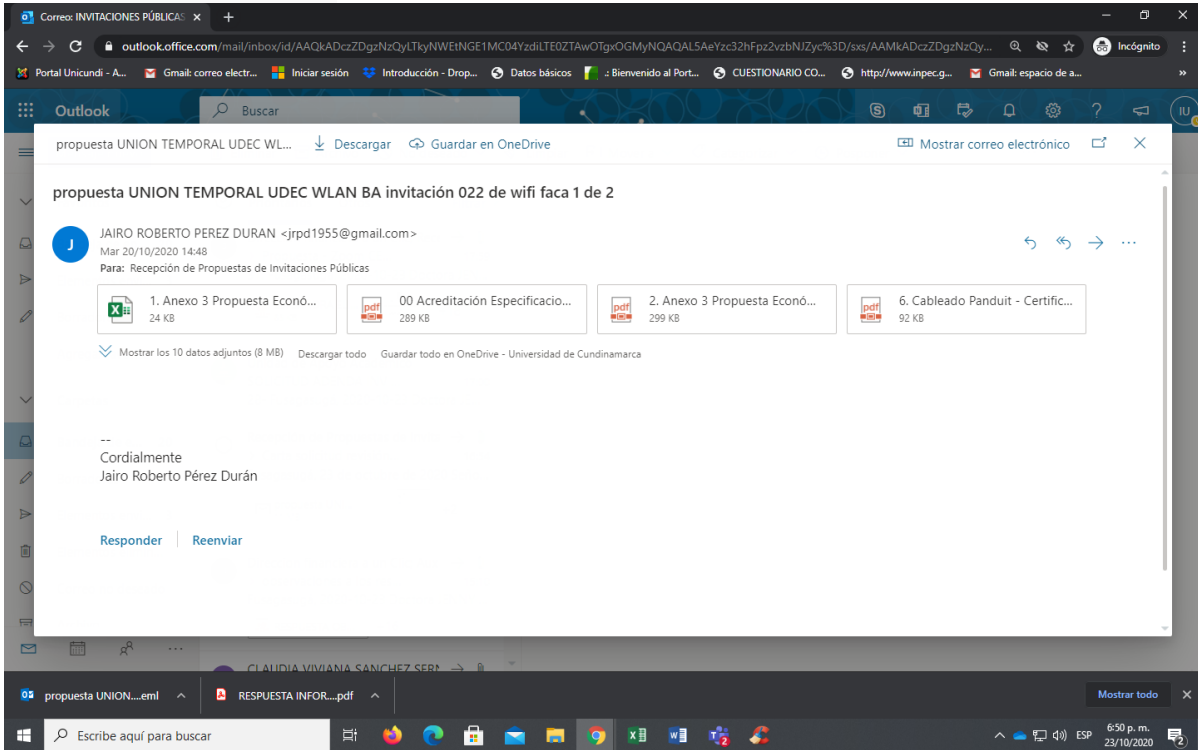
Correo: INVITACIONES PÚBLICAS ×

outlook.office.com/mail/inbox/id/AAQkADczZDgzNzQyLTkyNWEtNGE1MC04YzdiLTE0ZTAwOTgxOGMyNQAQAL5AeYzc32hFpz2vzbNJZyc%3D/sxs/AAMkADczZDgzNzQy...

Incógnito

Portal Unicundi - A... Gmail: correo electr... Iniciar sesión Introducción - Drop... Datos básicos .: Bienvenido al Port... CUESTIONARIO CO... http://www.inpec.g... Gmail: espacio de a...

Outlook Buscar

propuesta UNION TEMPORAL UDEC WL... Descargar Guardar en OneDrive Mostrar correo electrónico

propuesta UNION TEMPORAL UDEC WLAN BA invitación 022 de wifi faca 1 de 2

JAIRO ROBERTO PEREZ DURAN <jrpd1955@gmail.com>
Mar 20/10/2020 14:48
Para: Recepción de Propuestas de Invitaciones Públicas

1. Anexo 3 Propuesta Econó... 24 KB
00 Acreditación Especificacio... 289 KB
2. Anexo 3 Propuesta Econó... 299 KB
6. Cableado Panduit - Certific... 92 KB

Mostrar los 10 datos adjuntos (8 MB) Descargar todo Guardar todo en OneDrive - Universidad de Cundinamarca

--
Cordialmente
Jairo Roberto Pérez Durán

Responder Reenviar

CLAUDIA VIVIANA SANCHEZ SERN

propuesta UNION....eml RESPUESTA INFOR....pdf Mostrar todo

Escribe aquí para buscar

ESP 6:50 p. m. 23/10/2020